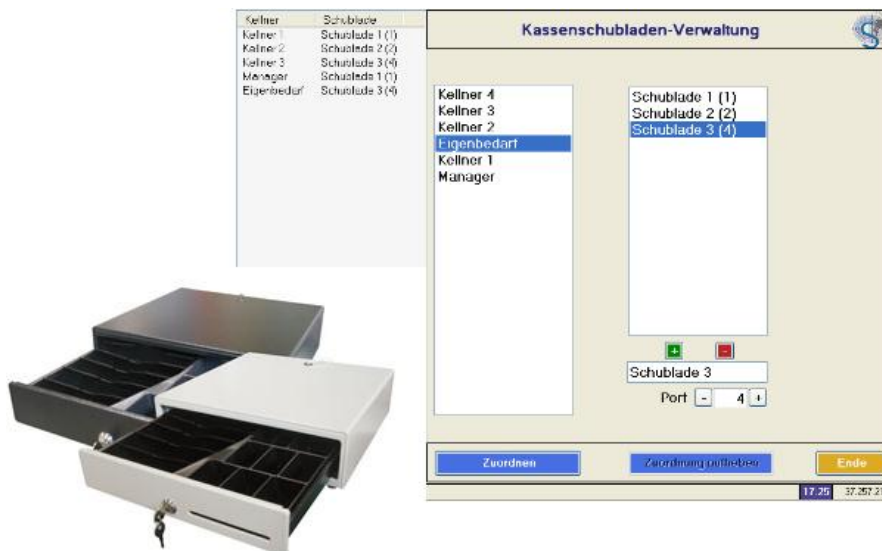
| Kellner | Schublade |
|---|---|
| Kellner 1 | Schublade 1 (1) |
| Kellner 2 | Schublade 2 (2) |
| Kellner 3 | Schublade 3 (4) |
| Manager | Schublade 1 (1) |
| Eigenbedarf | Schublade 3 (4) |

Kassenschubladen-Verwaltung

Kellner 4
Kellner 3
Kellner 2
Eigenbedarf
Kellner 1
Manager

Schublade 1 (1)
Schublade 2 (2)
Schublade 3 (4)

+ -

Schublade 3

Port - 4 +

Zuordnen

Zuordnung aufheben

Ende

17:25 37.257.2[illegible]